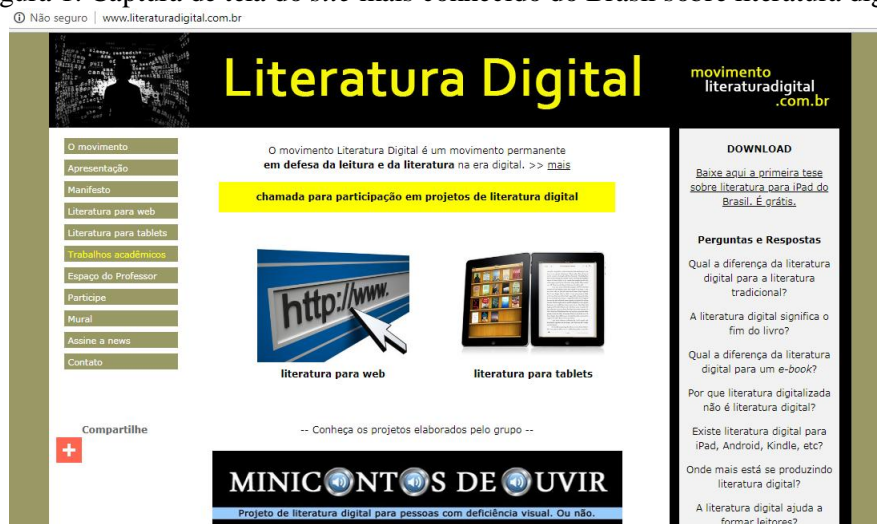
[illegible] Captura de tela do site mais conhecido do Brasil sobre literatura dig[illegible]

ⓘ Não seguro | www.literaturadigital.com.br

Literatura Digital

movimento literaturadigital .com.br

O movimento
Apresentação
Manifesto
Literatura para web
Literatura para tablets
Trabalhos acadêmicos
Espaço do Professor
Participe
Mural
Assine a news
Contato

O movimento Literatura Digital é um movimento permanente **em defesa da leitura e da literatura** na era digital. >> mais

chamada para participação em projetos de literatura digital

http://www.

literatura para web

literatura para tablets

Compartilhe

+

-- Conheça os projetos elaborados pelo grupo --

MINICONTOS DE OUVIR

Projeto de literatura digital para pessoas com deficiência visual. Ou não.

DOWNLOAD

Baixe aqui a primeira tese sobre literatura para iPad do Brasil. É grátis.

Perguntas e Respostas

Qual a diferença da literatura digital para a literatura tradicional?

A literatura digital significa o fim do livro?

Qual a diferença da literatura digital para um e-book?

Por que literatura digitalizada não é literatura digital?

Existe literatura digital para iPad, Android, Kindle, etc?

Onde mais está se produzindo literatura digital?

A literatura digital ajuda a formar leitores?